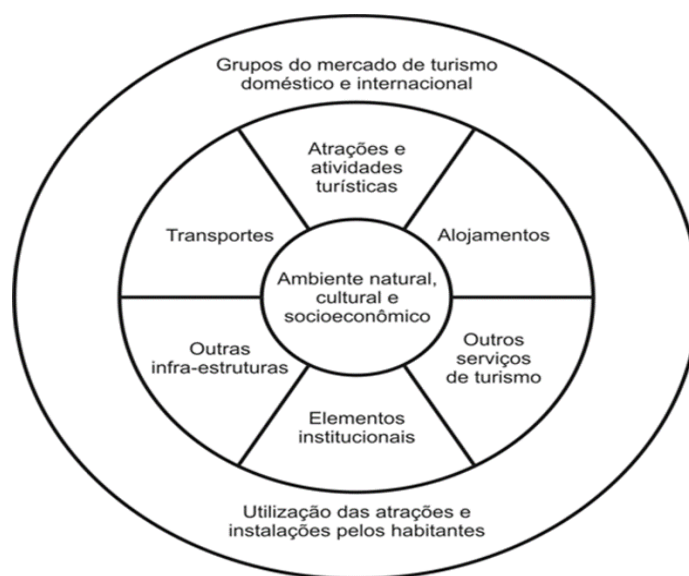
Grupos do mercado de turismo doméstico e internacional

Atrações e atividades turísticas

Transportes

Alojamentos

Ambiente natural, cultural e socioeconômico

Outras infra-estruturas

Outros serviços de turismo

Elementos institucionais

Utilização das atrações e instalações pelos habitantes